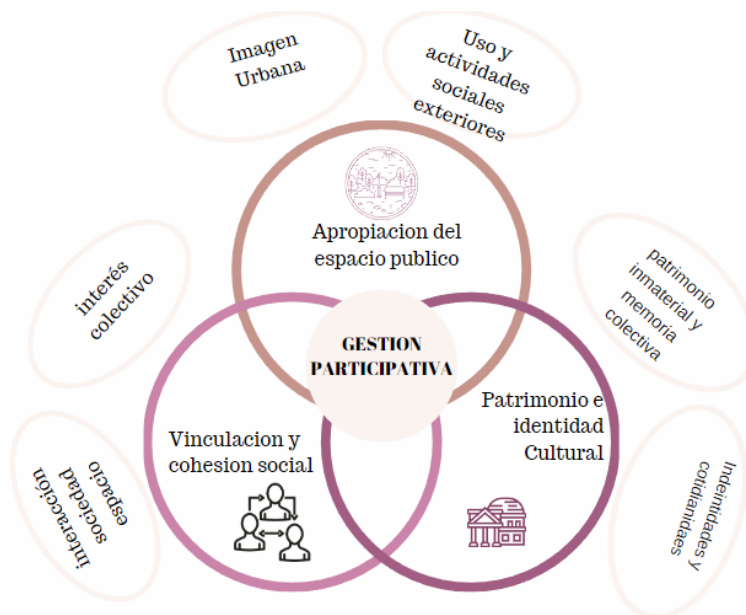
Imagen Urbana

Uso y actividades sociales exteriores

Apropiacion del espacio publico

interés colectivo

patrimonio inmaterial y memoria colectiva

GESTION PARTICIPATIVA

Patrimonio e identidad Cultural

Vinculacion y cohesion social

espacio sociedad interaccion

Indenitdades y cotidianidaes